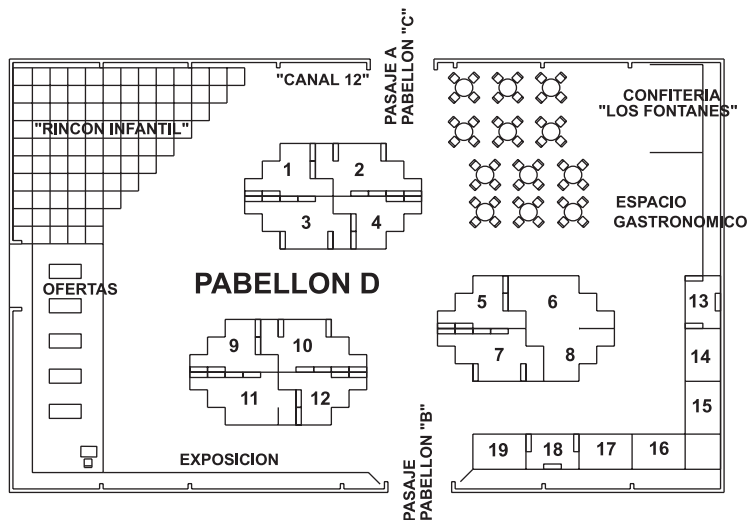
PASAJE A PABELLON "C"

"CANAL 12"

"RINCON INFANTIL"

CONFITERIA "LOS FONTANES"

ESPACIO GASTRONOMICO

1
2
3
4

PABELLON D

OFERTAS

5
6
7
8

13
14
15

9
10
11
12

EXPOSICION

PASAJE PABELLON "B"

19
18
17
16